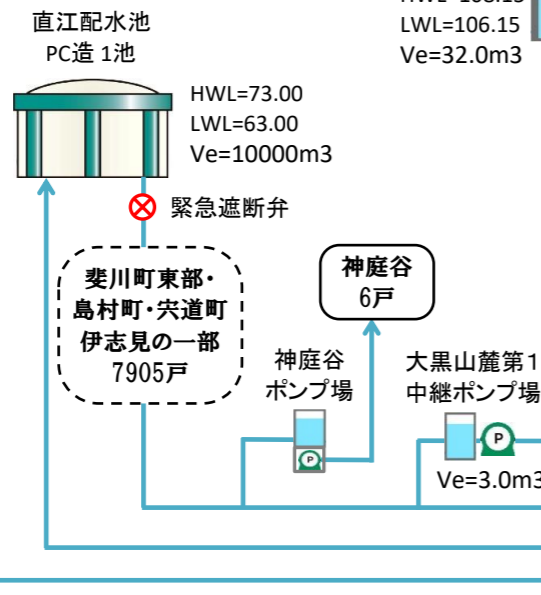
直江配水池
PC造 1池

HWL=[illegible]
LWL=106.15
Ve=32.0m3

HWL=73.00
LWL=63.00
Ve=10000m3

緊急遮断弁

斐川町東部・
島村町・宍道町
伊志見の一部
7905戸

神庭谷
6戸

神庭谷
ポンプ場

P

大黒山麓第1
中継ポンプ場

P

Ve=3.0m3